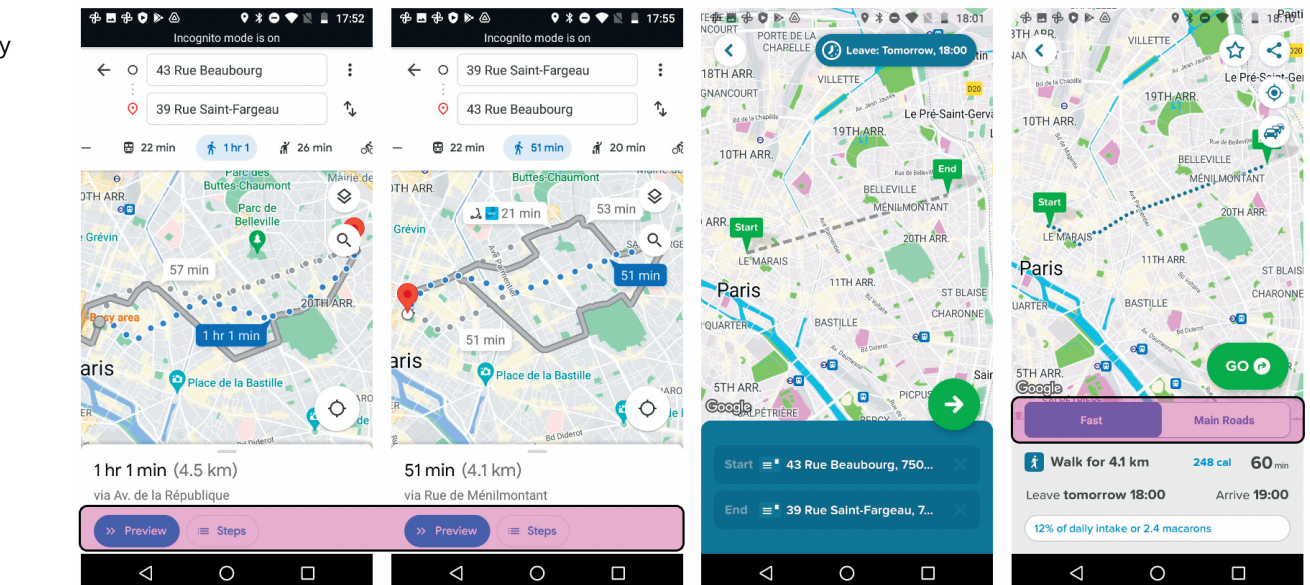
y

17:52
Incognito mode is on
43 Rue Beaubourg
39 Rue Saint-Fargeau
22 min
1 hr 1
26 min
Parc des Buttes-Chaumont
Parc de Belleville
Grévin
57 min
Busy area
1 hr 1 min
20TH ARR.
aris
Place de la Bastille
1 hr 1 min (4.5 km)
via Av. de la République
Preview
Steps

17:55
Incognito mode is on
39 Rue Saint-Fargeau
43 Rue Beaubourg
22 min
51 min
20 min
Buttes-Chaumont
21 min
53 min
Grévin
51 min
51 min
aris
Place de la Bastille
Bd Diderot
51 min (4.1 km)
via Rue de Ménilmontant
Preview
Steps

18:01
Leave: Tomorrow, 18:00
PORTE DE LA CHAPELLE
18TH ARR.
VILLETTE
GNANCOURT
Le Pré-Saint-Gerv
19TH ARR.
10TH ARR.
End
BELLEVILLE
MÉNILMONTANT
Start
20TH ARR.
LE MARAIS
Paris
11TH ARR.
ST BLAISE
BASTILLE
CHARONNE
5TH ARR.
SALPÊTRIÈRE
PICPUS
Google
Start 43 Rue Beaubourg, 750...
End 39 Rue Saint-Fargeau, 7...

3TH ARR.
VILLETTE
Le Pré-Saint-Gerv
19TH ARR.
10TH ARR.
BELLEVILLE
MÉNILMONTANT
Start
20TH ARR.
LE MARAIS
Paris
11TH ARR.
ST BLAISE
BASTILLE
CHARONNE
QUARTER
Google
GO
Fast
Main Roads
Walk for 4.1 km
248 cal
60 min
Leave tomorrow 18:00
Arrive 19:00
12% of daily intake or 2.4 macarons